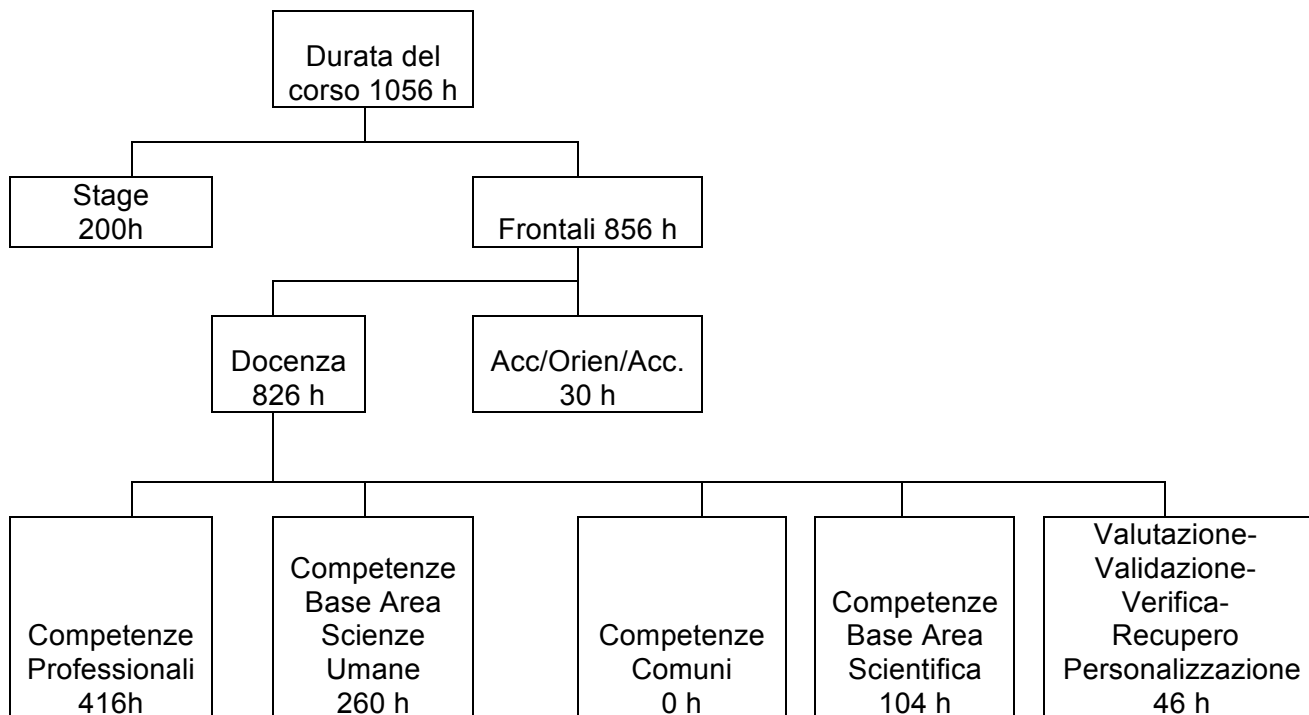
Durata del corso 1056 h

Stage 200h

Frontali 856 h

Docenza 826 h

Acc/Orien/Acc. 30 h

Competenze Professionali 416h

Competenze Base Area Scienze Umane 260 h

Competenze Comuni 0 h

Competenze Base Area Scientifica 104 h

Valutazione-Validazione-Verifica-Recupero Personalizzazione 46 h